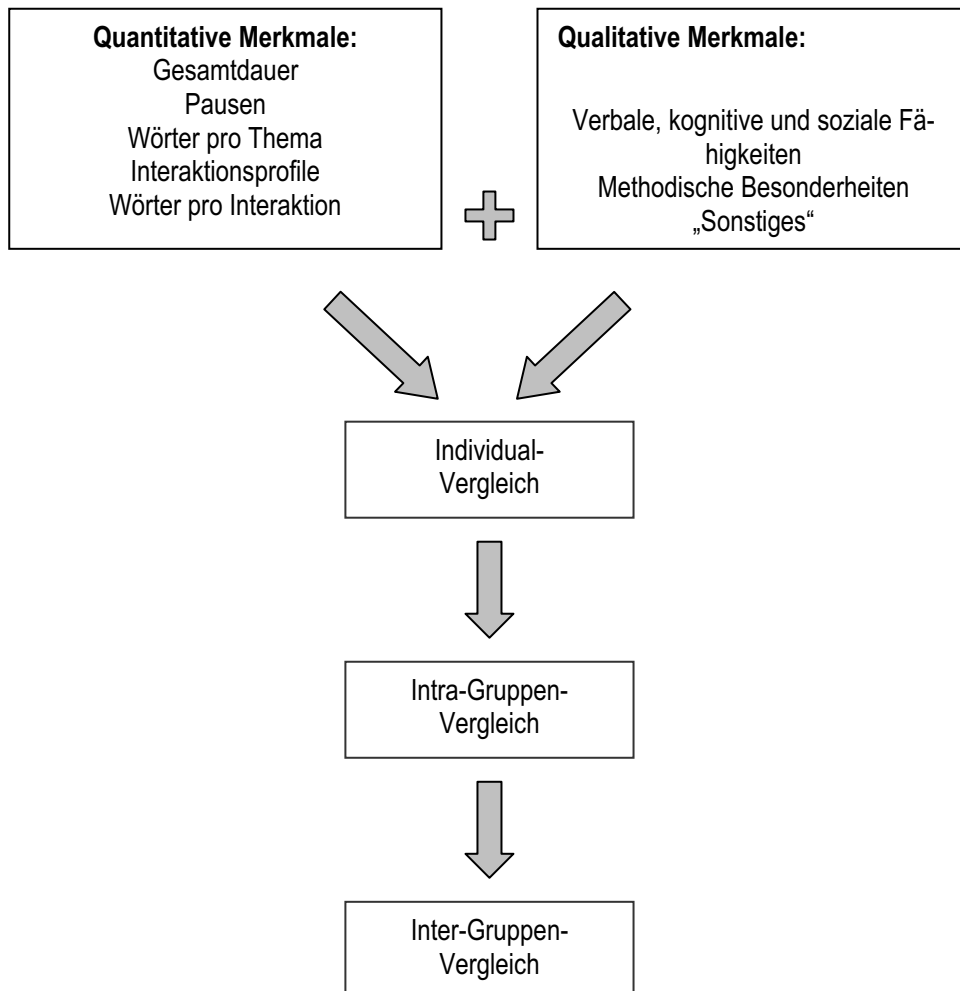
**Quantitative Merkmale:**
Gesamtdauer
Pausen
Wörter pro Thema
Interaktionsprofile
Wörter pro Interaktion

**Qualitative Merkmale:**

Verbale, kognitive und soziale Fähigkeiten
Methodische Besonderheiten
„Sonstiges“

Individual-Vergleich

Intra-Gruppen-Vergleich

Inter-Gruppen-Vergleich